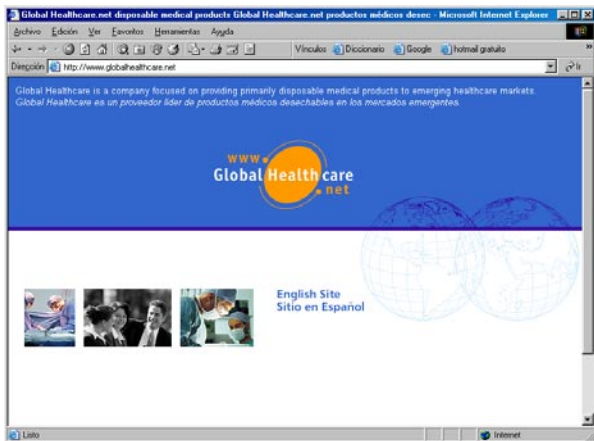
Global Healthcare.net disposable medical products Global Healthcare.net productos médicos desec - Microsoft Internet Explorer

Archivo Edición Ver Favoritos Herramientas Ayuda

Vínculos Diccionario Google hotmail gratuito

Dirección http://www.globalhealthcare.net

Ir

Global Healthcare is a company focused on providing primarily disposable medical products to emerging healthcare markets.
Global Healthcare es un proveedor líder de productos médicos desechables en los mercados emergentes.

www. Global Health care .net

English Site
Sitio en Español

Listo

Internet